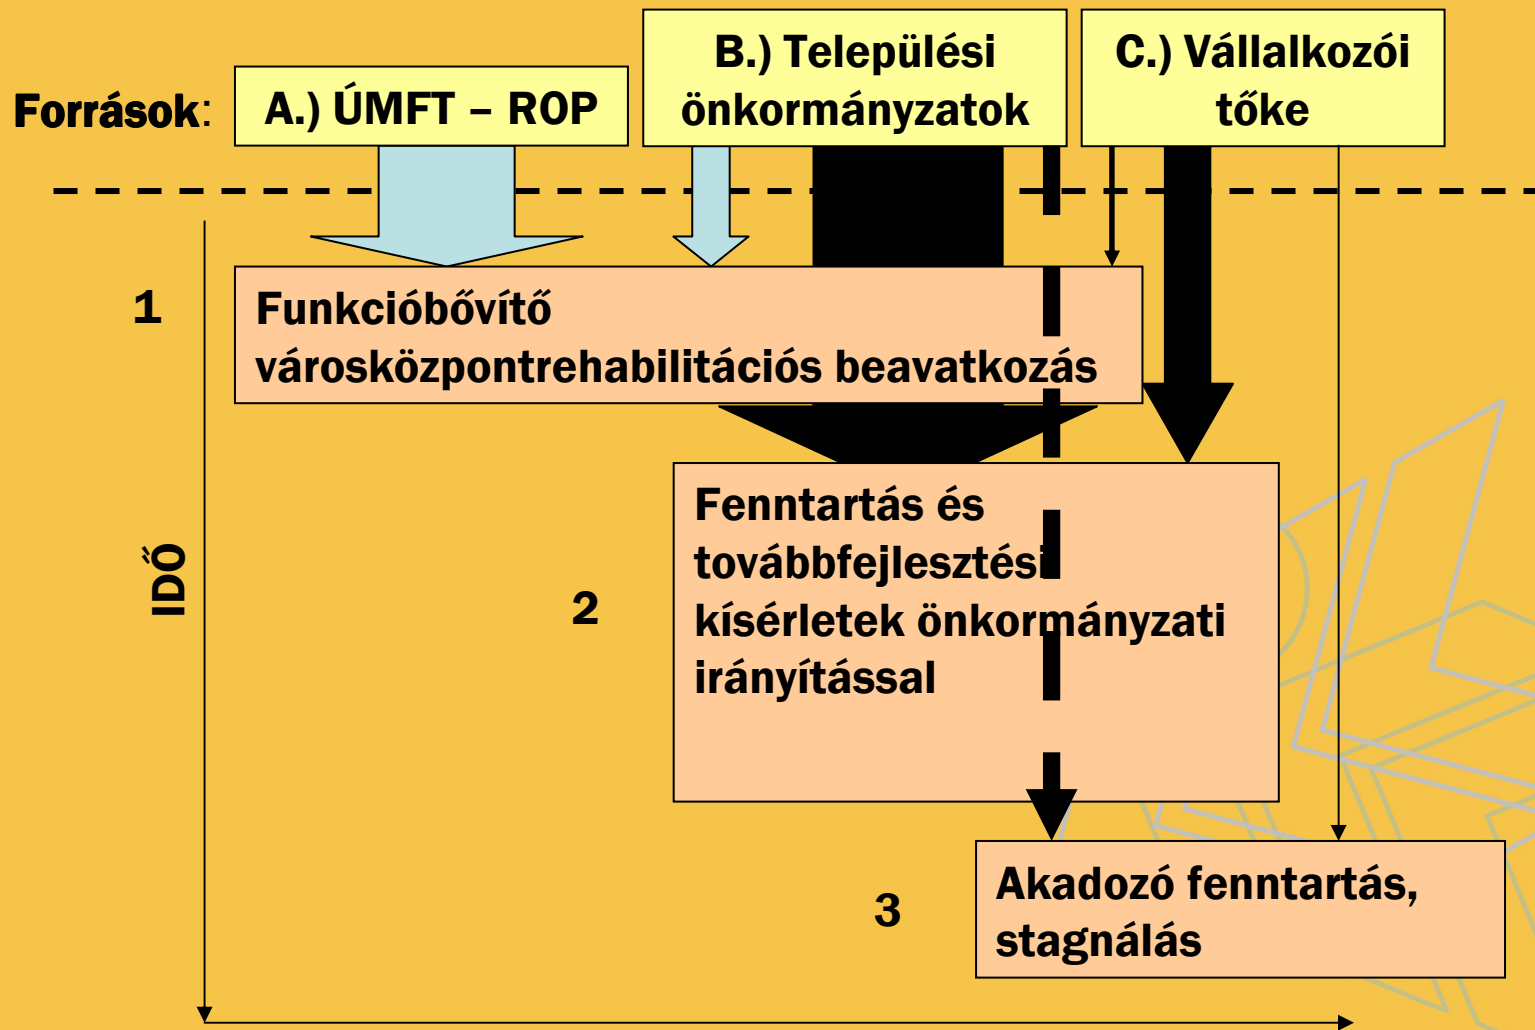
Források: A.) ÚMFT – ROP

B.) Települési önkormányzatok

C.) Vállalkozói tőke

1

Funkcióbővítő városközpontrehabilitációs beavatkozás

IDŐ

2

Fenntartás és továbbfejlesztési kísérletek önkormányzati irányítással

3

Akadozó fenntartás, stagnálás